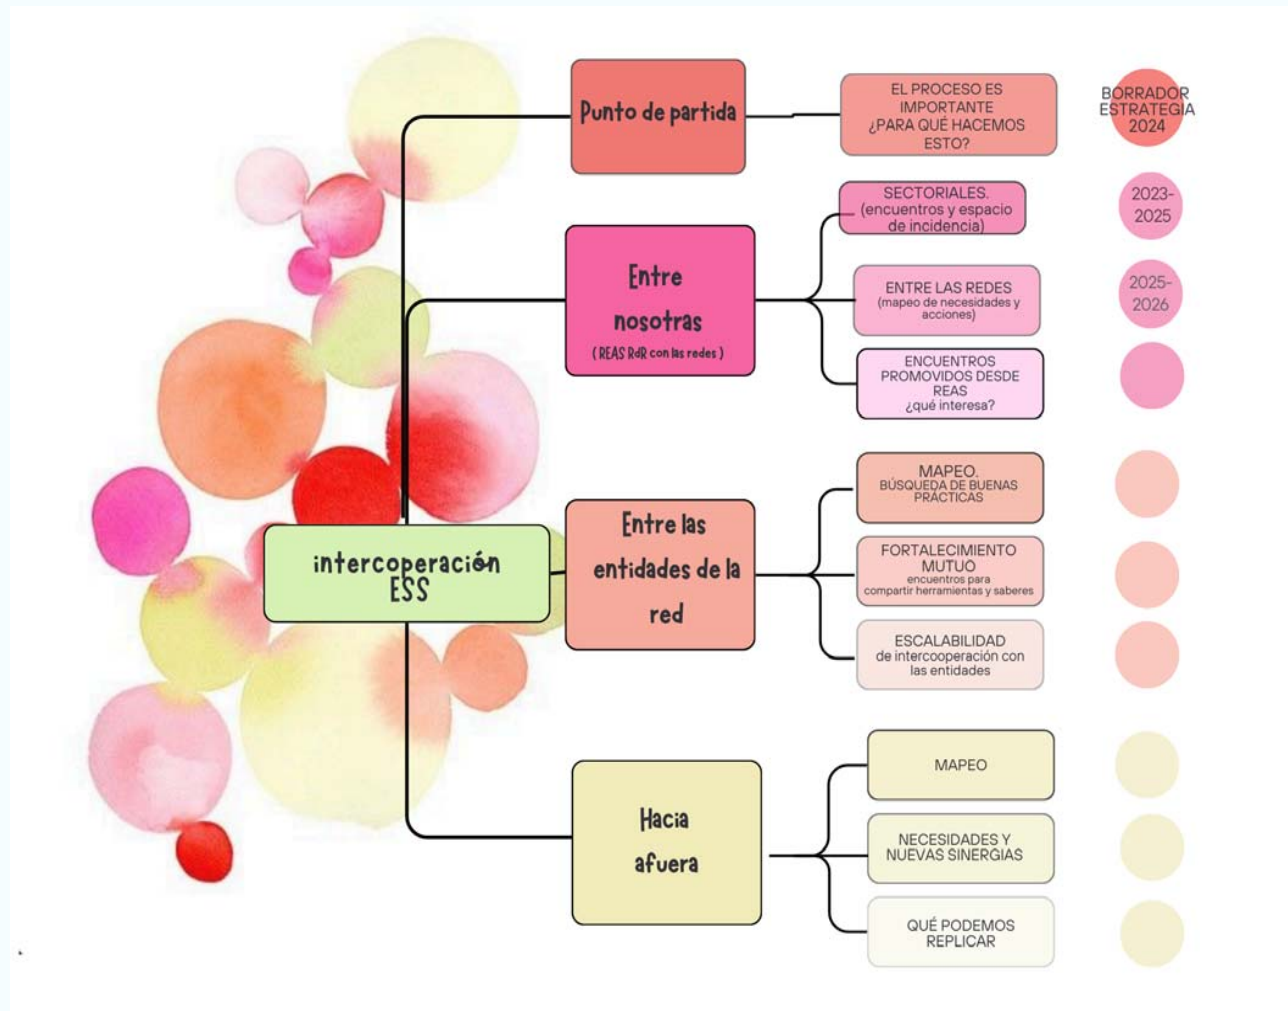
intercoperación ESS

Punto de partida

EL PROCESO ES IMPORTANTE ¿PARA QUÉ HACEMOS ESTO?

BORRADOR ESTRATEGIA 2024

Entre nosotras (REAS RdR con las redes)

SECTORIALES. (encuentros y espacio de incidencia)

2023-2025

ENTRE LAS REDES (mapeo de necesidades y acciones)

2025-2026

ENCUENTROS PROMOVIDOS DESDE REAS ¿qué interesa?

Entre las entidades de la red

MAPEO. BÚSQUEDA DE BUENAS PRÁCTICAS

FORTALECIMIENTO MUTUO encuentros para compartir herramientas y saberes

ESCALABILIDAD de intercooperación con las entidades

Hacia afuera

MAPEO

NECESIDADES Y NUEVAS SINERGIAS

QUÉ PODEMOS REPLICAR